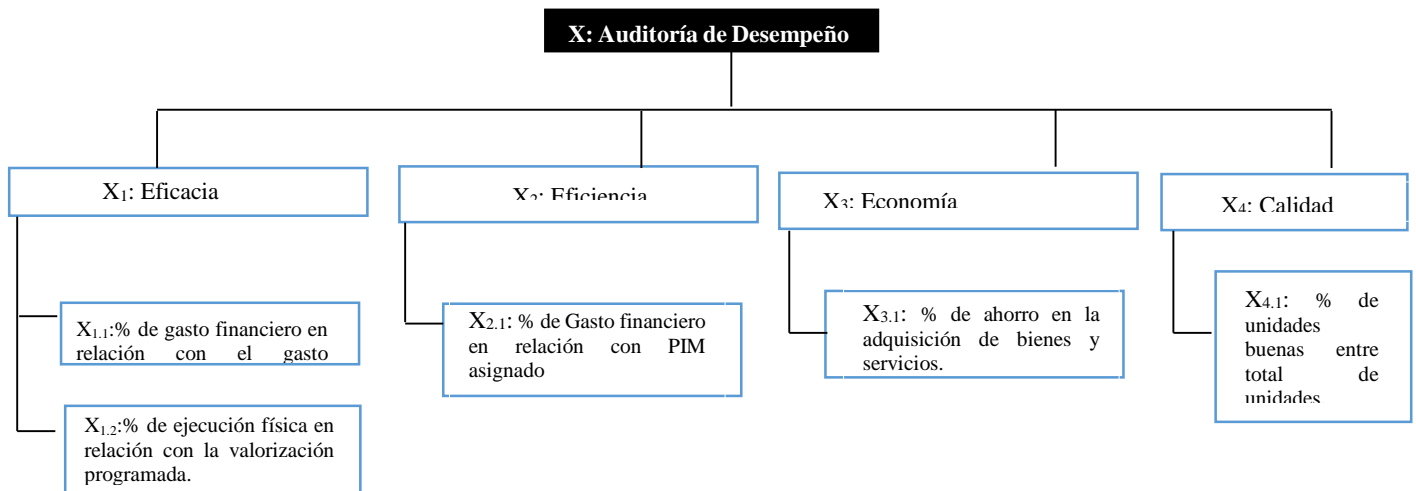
X: Auditoría de Desempeño

$X_1$: Eficacia

$X_{1.1}$:% de gasto financiero en relación con el gasto

$X_{1.2}$:% de ejecución física en relación con la valorización programada.

$X_2$: Eficiencia

$X_{2.1}$: % de Gasto financiero en relación con PIM asignado

$X_3$: Economía

$X_{3.1}$: % de ahorro en la adquisición de bienes y servicios.

$X_4$: Calidad

$X_{4.1}$: % de unidades buenas entre total de unidades